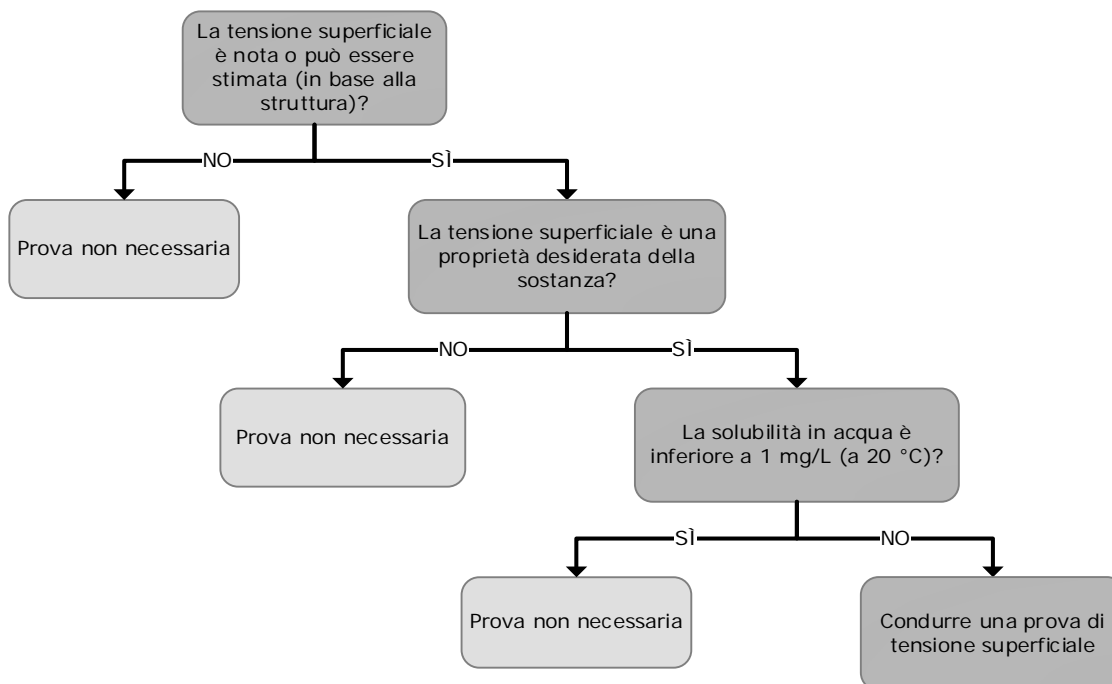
La tensione superficiale è nota o può essere stimata (in base alla struttura)?

NO

Prova non necessaria

SÌ

La tensione superficiale è una proprietà desiderata della sostanza?

NO

Prova non necessaria

SÌ

La solubilità in acqua è inferiore a 1 mg/L (a 20 °C)?

SÌ

Prova non necessaria

NO

Condurre una prova di tensione superficiale